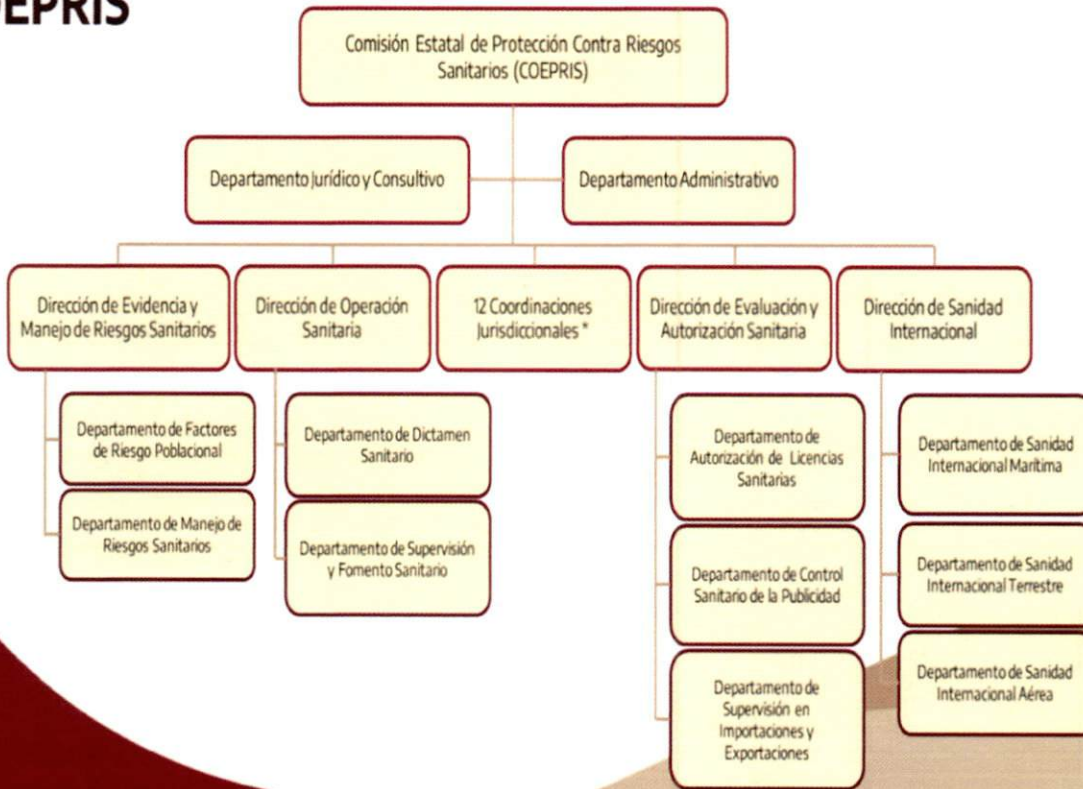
EPRIS

Comisión Estatal de Protección Contra Riesgos Sanitarios (COEPRIS)

Departamento Jurídico y Consultivo

Departamento Administrativo

Dirección de Evidencia y Manejo de Riesgos Sanitarios

Dirección de Operación Sanitaria

12 Coordinaciones Jurisdiccionales *

Dirección de Evaluación y Autorización Sanitaria

Dirección de Sanidad Internacional

Departamento de Factores de Riesgo Poblacional

Departamento de Manejo de Riesgos Sanitarios

Departamento de Dictamen Sanitario

Departamento de Supervisión y Fomento Sanitario

Departamento de Autorización de Licencias Sanitarias

Departamento de Control Sanitario de la Publicidad

Departamento de Supervisión en Importaciones y Exportaciones

Departamento de Sanidad Internacional Marítima

Departamento de Sanidad Internacional Terrestre

Departamento de Sanidad Internacional Aérea